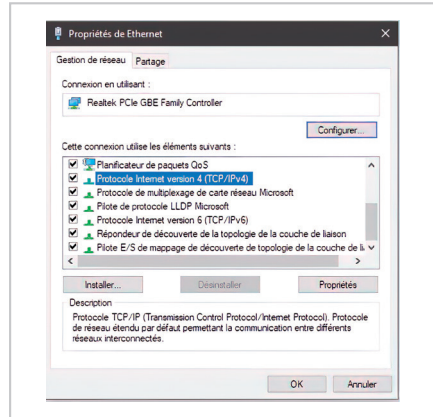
Propriétés de Ethernet

Gestion de réseau Partage

Connexion en utilisant :

Realtek PCIe GBE Family Controller

Configurer...

Cette connexion utilise les éléments suivants :

Planificateur de paquets QoS
Protocole Internet version 4 (TCP/IPv4)
Protocole de multiplexage de carte réseau Microsoft
Pilote de protocole LLDP Microsoft
Protocole Internet version 6 (TCP/IPv6)
Répondeur de découverte de la topologie de la couche de liaison
Pilote E/S de mappage de découverte de topologie de la couche de li

Installer... Désinstaller Propriétés

Description

Protocole TCP/IP (Transmission Control Protocol/Internet Protocol). Protocole de réseau étendu par défaut permettant la communication entre différents réseaux interconnectés.

OK Annuler